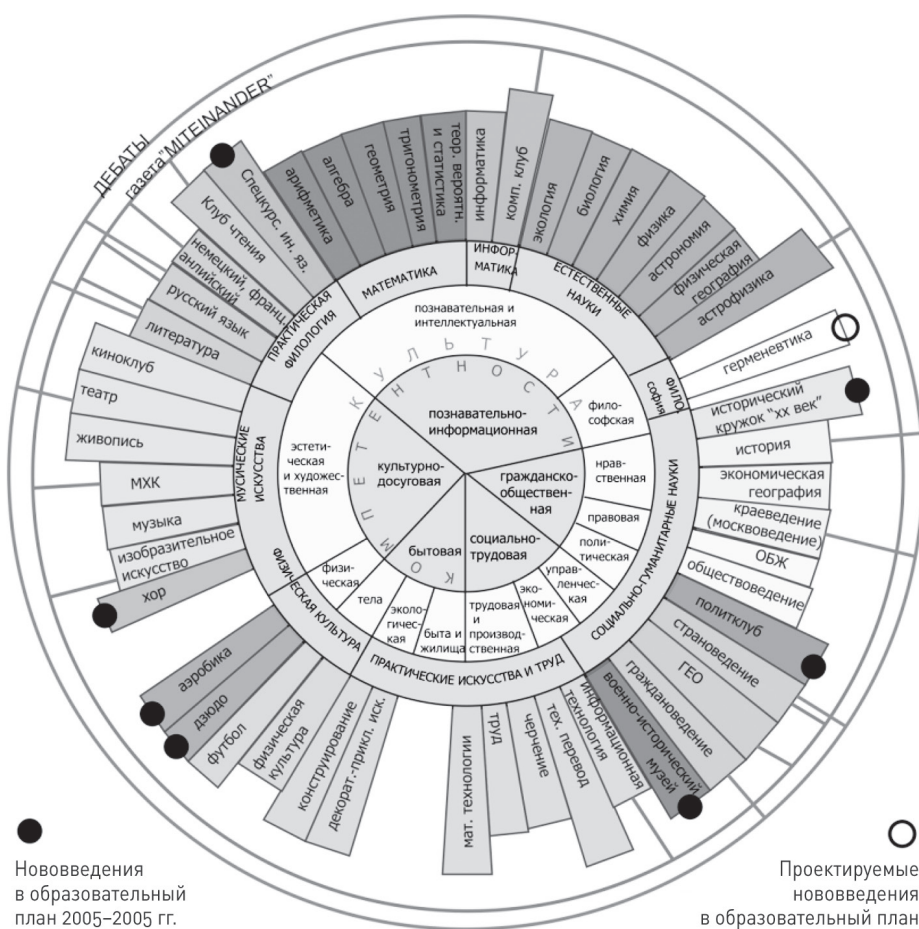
ДЕБАТЫ
газета "MITEINANDER"

Спецкурс. ин. яз.
арифметика
алгебра
геометрия
тригонометрия
теор. вероятн. и статистика
информатика
комп. клуб
экология
биология
химия
физика
астрономия
физическая география
астрофизика

Клуб чтения
немецкий, франц. английский
русский язык
литература
киноклуб
театр
живопись
МХК
музыка
изобразительное искусство
хор

ПРАКТИЧЕСКАЯ ФИЛОЛОГИЯ
МАТЕМАТИКА
ИНФОРМАТИКА
ЕСТЕСТВЕННЫЕ НАУКИ
ФИЛОСОФИЯ
МУСИЧЕСКИЕ ИСКУССТВА
ФИЗИЧЕСКАЯ КУЛЬТУРА
ПРАКТИЧЕСКИЕ ИСКУССТВА И ТРУД
СОЦИАЛЬНО-ГУМАНИТАРНЫЕ НАУКИ

познавательная и интеллектуальная
философская
нравственная
правовая
политическая
управленческая
экономическая
трудовая и производственная
быта и жилища
экологическая
тела
физическая
эстетическая и художественная

КОМПЕТЕНТНОСТИ КУЛЬТУРА

познавательно-информационная
гражданско-общественная
социально-трудовая
бытовая
культурно-досуговая

герменевтика
исторический кружок "XX век"
история
экономическая география
краеведение (москвоведение)
ОБЖ
обществоведение
политклуб
страноведение
ГЕО
граждановедение
военно-исторический музей
информационная технология
тех. перевод
черчение
труд
мат. технологии
декорат.-прикл. иск.
конструирование
физическая культура
футбол
дзюдо
аэробика

Нововведения в образовательный план 2005–2005 гг.

Проектируемые нововведения в образовательный план